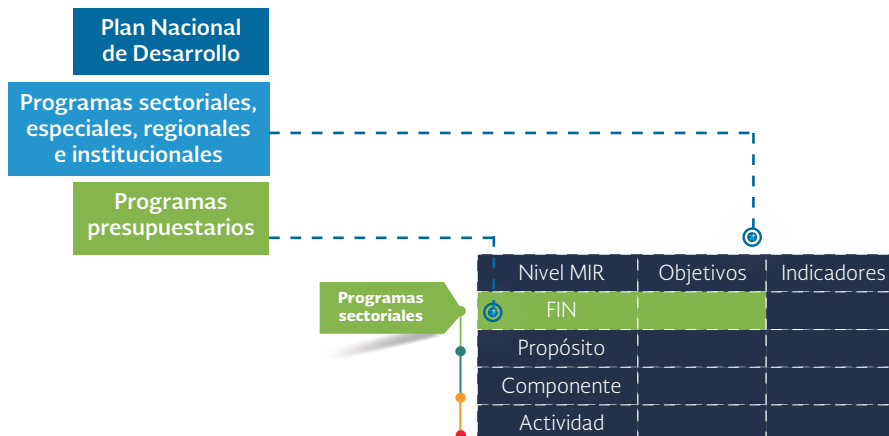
Plan Nacional de Desarrollo

Programas sectoriales, especiales, regionales e institucionales

Programas presupuestarios

Programas sectoriales

| Nivel MIR | Objetivos | Indicadores |
|---|---|---|
| FIN | | |
| Propósito | | |
| Componente | | |
| Actividad | | |